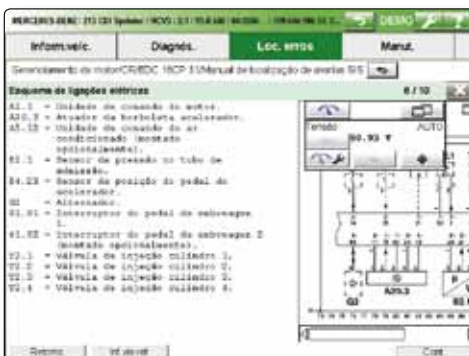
MERCEDES-BENZ / 211 CDI Sprinter / ROVD / 2.1 / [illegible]

DEMO

Inform.veíc. | Diagnós. | Loc. erros | Manut.

Gerenciamento do motor/CR/EDC 16CP 31/Manual de localização de avarias B/S

Esquema de ligações elétricas

6 / 10

A1.1 = Unidade de comando do motor.
A20.3 = Atuador da borboleta aceleradora.
A5.I2 = Unidade de comando do ar condicionado (montado opcionalmente).
B1.1 = Sensor de pressão no tubo de admissão.
B4.I3 = Sensor da posição do pedal do acelerador.
G2 = Alternador.
S1.S1 = Interruptor do pedal da embreagem 1.
S1.S2 = Interruptor do pedal da embreagem 2 (montado opcionalmente).
Y2.1 = Válvula de injeção cilindro 1.
Y2.2 = Válvula de injeção cilindro 2.
Y2.3 = Válvula de injeção cilindro 3.
Y2.4 = Válvula de injeção cilindro 4.

erado
AUTO
00.93 V

G2
A20.3

Retorno | Inf. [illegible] | Cont.